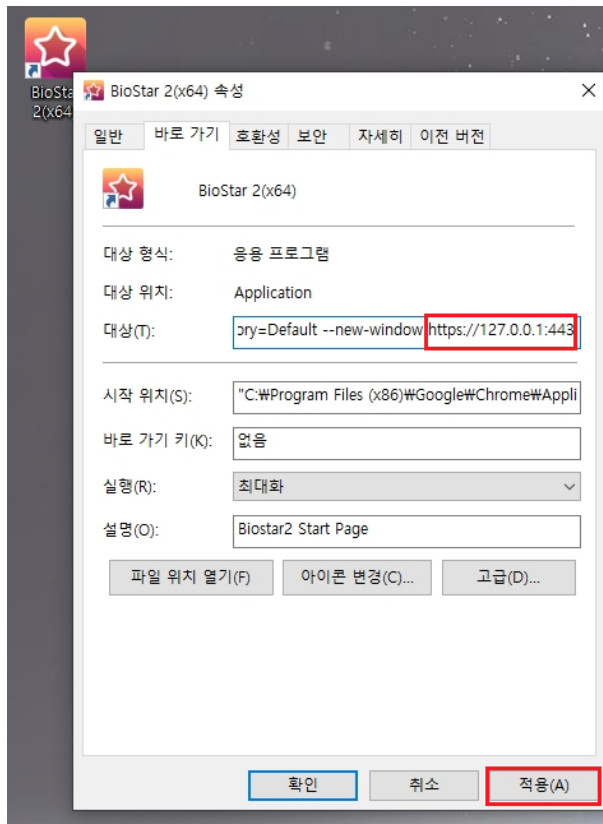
BioSta
2(x64

BioStar 2(x64) 속성

일반 | 바로 가기 | 호환성 | 보안 | 자세히 | 이전 버전

BioStar 2(x64)

대상 형식: 응용 프로그램

대상 위치: Application

대상(T): ory=Default --new-window https://127.0.0.1:443

시작 위치(S): "C:₩Program Files (x86)₩Google₩Chrome₩Appli

바로 가기 키(K): 없음

실행(R): 최대화

설명(O): Biostar2 Start Page

파일 위치 열기(F) | 아이콘 변경(C)... | 고급(D)...

확인 | 취소 | 적용(A)